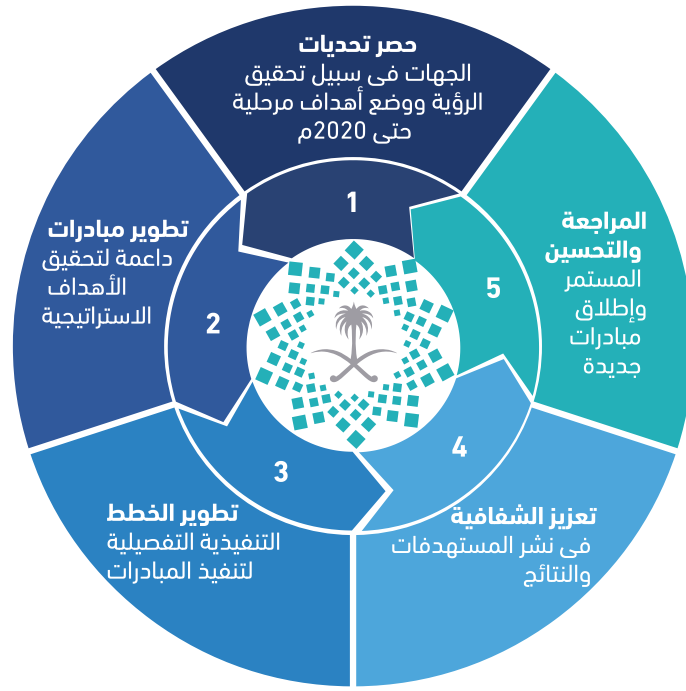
حصر تحديات
الجهات فى سبيل تحقيق الرؤية ووضع أهداف مرحلية حتى 2020م

1

المراجعة والتحسين
المستمر وإطلاق مبادرات جديدة

5

تطوير مبادرات
داعمة لتحقيق الأهداف الاستراتيجية

2

3

4

تطوير الخطط
التنفيذية التفصيلية لتنفيذ المبادرات

تعزيز الشفافية
فى نشر المستهدفات والنتائج